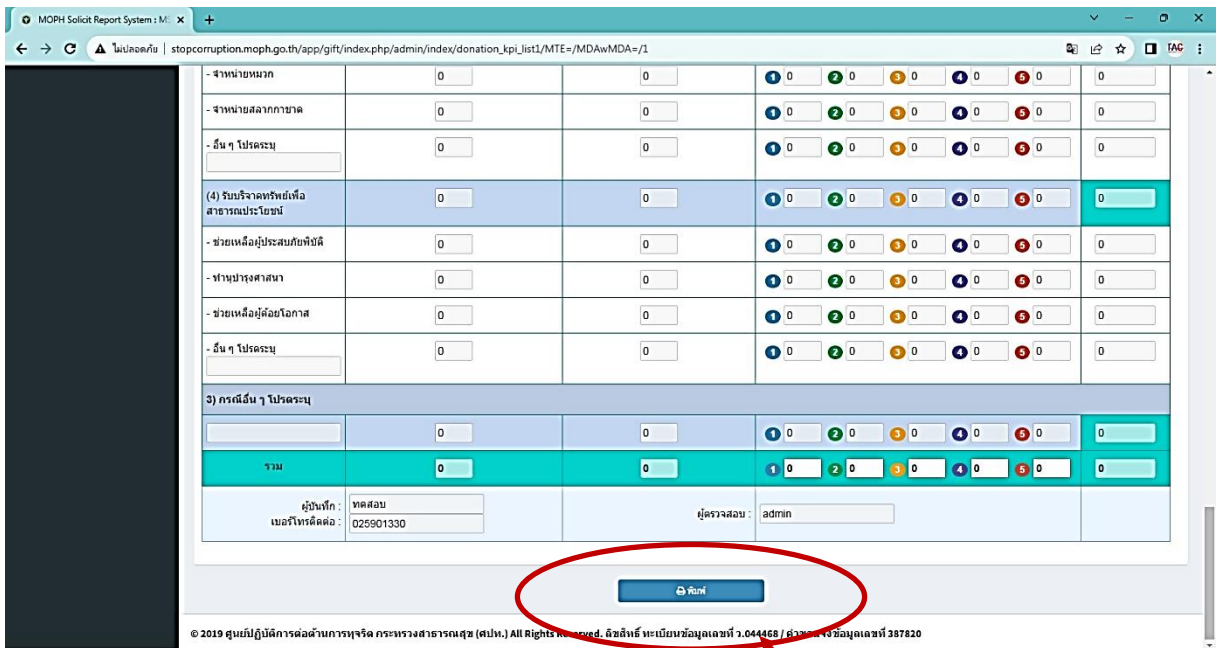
MOPH Solicit Report System : M ×
+
ไม่ปลอดภัย | stopcorruption.moph.go.th/app/gift/index.php/admin/index/donation_kpi_list1/MTE=/MDAwMDA=/1

| - จำหน่ายหมวก | 0 | 0 | 1 0 2 0 3 0 4 0 5 0 | 0 |
|---|---|---|---|---|
| - จำหน่ายสลากกาชาด | 0 | 0 | 1 0 2 0 3 0 4 0 5 0 | 0 |
| - อื่น ๆ โปรดระบุ | 0 | 0 | 1 0 2 0 3 0 4 0 5 0 | 0 |
| (4) รับบริจาคทรัพย์เพื่อสาธารณประโยชน์ | 0 | 0 | 1 0 2 0 3 0 4 0 5 0 | 0 |
| - ช่วยเหลือผู้ประสบภัยพิบัติ | 0 | 0 | 1 0 2 0 3 0 4 0 5 0 | 0 |
| - ทำนุบำรุงศาสนา | 0 | 0 | 1 0 2 0 3 0 4 0 5 0 | 0 |
| - ช่วยเหลือผู้ด้อยโอกาส | 0 | 0 | 1 0 2 0 3 0 4 0 5 0 | 0 |
| - อื่น ๆ โปรดระบุ | 0 | 0 | 1 0 2 0 3 0 4 0 5 0 | 0 |
| 3) กรณีอื่น ๆ โปรดระบุ | | | | |
| | 0 | 0 | 1 0 2 0 3 0 4 0 5 0 | 0 |
| รวม | 0 | 0 | 1 0 2 0 3 0 4 0 5 0 | 0 |
| ผู้บันทึก : ทดสอบ เบอร์โทรติดต่อ : 025901330 | | ผู้ตรวจสอบ : admin | | |

พิมพ์

© 2019 ศูนย์ปฏิบัติการต่อต้านการทุจริต กระทรวงสาธารณสุข (ศปท.) All Rights Reserved. ลิขสิทธิ์ ทะเบียนข้อมูลเลขที่ ว.044468 / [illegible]ข้อมูลเลขที่ 387820